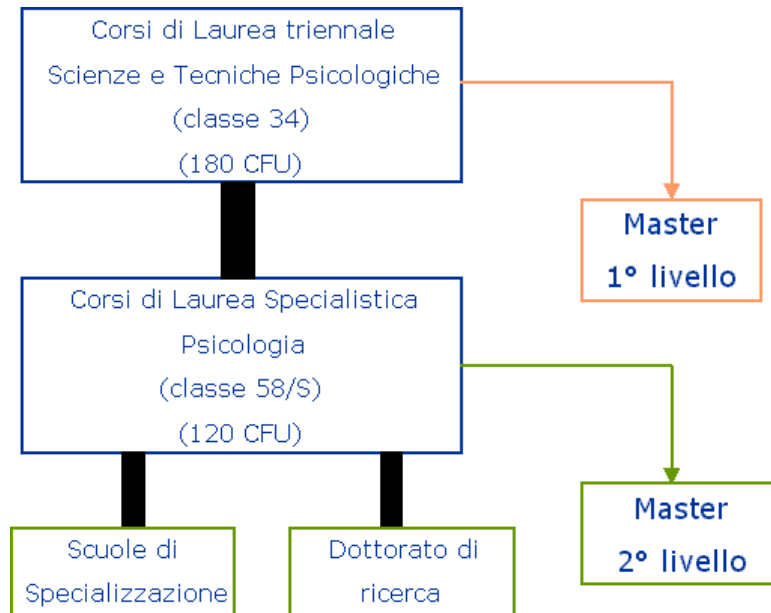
Corsi di Laurea triennale
Scienze e Tecniche Psicologiche
(classe 34)
(180 CFU)

Master
1° livello

Corsi di Laurea Specialistica
Psicologia
(classe 58/S)
(120 CFU)

Master
2° livello

Scuole di
Specializzazione

Dottorato di
ricerca